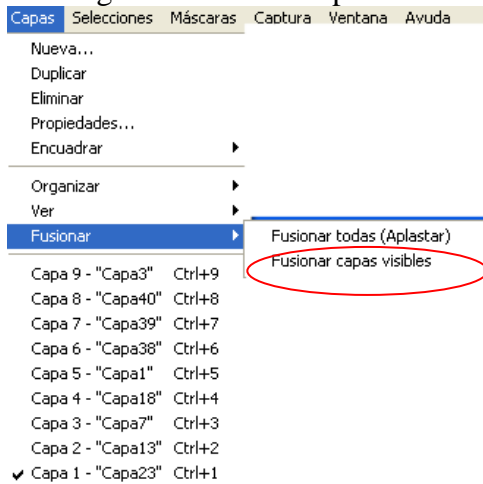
Capas Selecciones Máscaras Captura Ventana Ayuda

Nueva...
Duplicar
Eliminar
Propiedades...
Encuadrar

Organizar
Ver
Fusionar

Fusionar todas (Aplastar)
Fusionar capas visibles

Capa 9 - "Capa3" Ctrl+9
Capa 8 - "Capa40" Ctrl+8
Capa 7 - "Capa39" Ctrl+7
Capa 6 - "Capa38" Ctrl+6
Capa 5 - "Capa1" Ctrl+5
Capa 4 - "Capa18" Ctrl+4
Capa 3 - "Capa7" Ctrl+3
Capa 2 - "Capa13" Ctrl+2
✔ Capa 1 - "Capa23" Ctrl+1